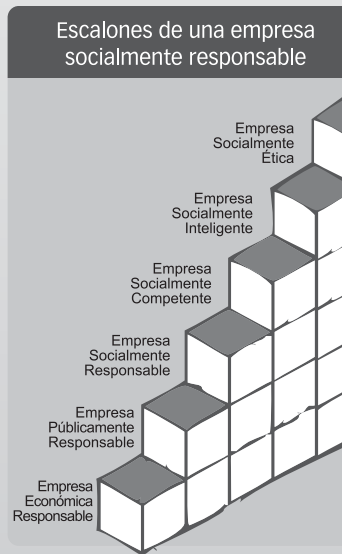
Escalones de una empresa socialmente responsable

Empresa Socialmente Ética

Empresa Socialmente Inteligente

Empresa Socialmente Competente

Empresa Socialmente Responsable

Empresa Públicamente Responsable

Empresa Económica Responsable